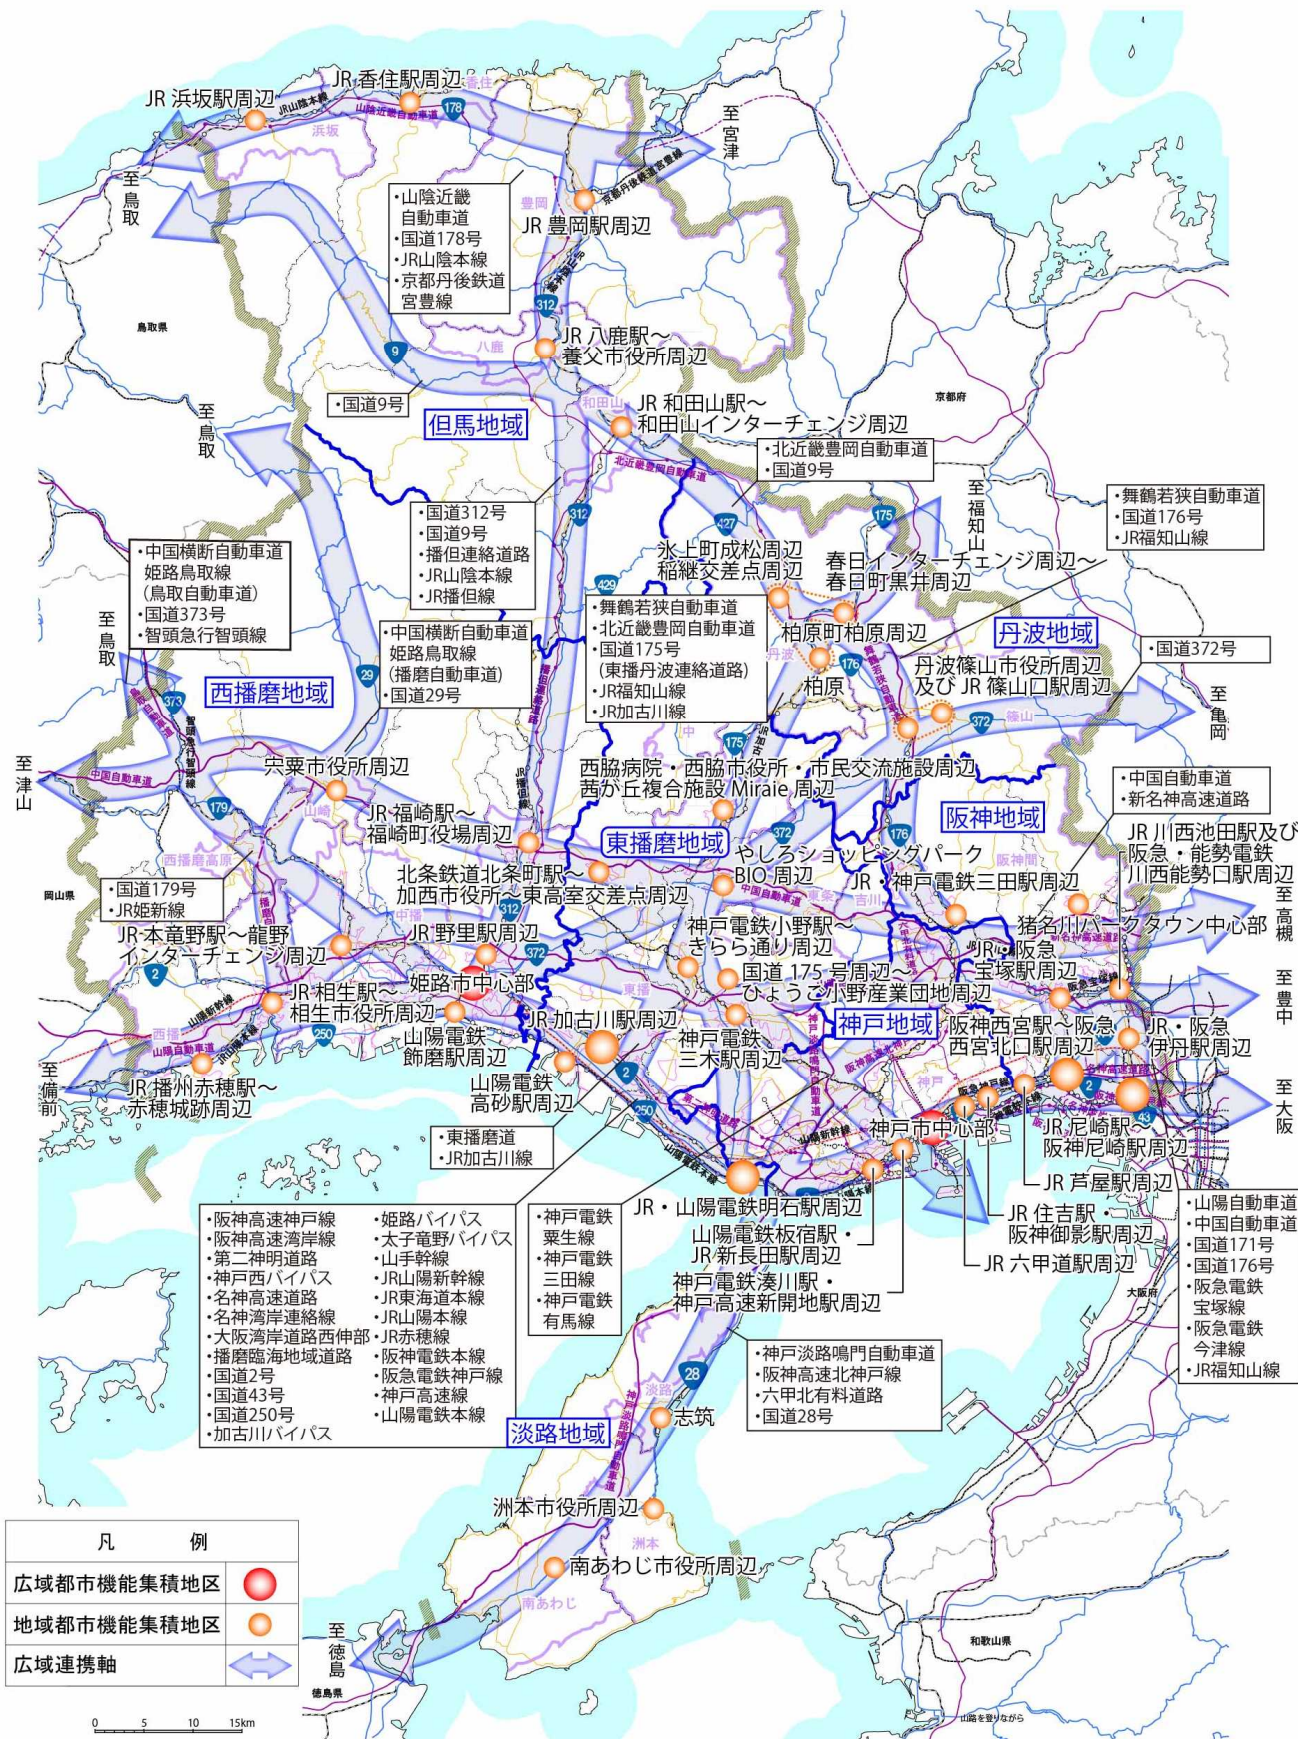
JR 浜坂駅周辺

JR 香住駅周辺

至宮津

至鳥取

・山陰近畿自動車道
・国道178号
・JR山陰本線
・京都丹後鉄道宮豊線

JR 豊岡駅周辺

鳥取県

JR 八鹿駅～養父市役所周辺

・国道9号

但馬地域

JR 和田山駅～和田山インターチェンジ周辺

京都府

至鳥取

・北近畿豊岡自動車道
・国道9号

・舞鶴若狭自動車道
・国道176号
・JR福知山線

至福知山

・国道312号
・国道9号
・播但連絡道路
・JR山陰本線
・JR播但線

・中国横断自動車道姫路鳥取線（鳥取自動車道）
・国道373号
・智頭急行智頭線

氷上町成松周辺
稲継交差点周辺

春日インターチェンジ周辺～春日町黒井周辺

・舞鶴若狭自動車道
・北近畿豊岡自動車道
・国道175号（東播丹波連絡道路）
・JR福知山線
・JR加古川線

柏原町柏原周辺

丹波地域

至鳥取

・中国横断自動車道姫路鳥取線（播磨自動車道）
・国道29号

柏原

丹波篠山市役所周辺及び JR 篠山口駅周辺

・国道372号

至亀岡

西播磨地域

至津山

宍粟市役所周辺

西脇病院・西脇市役所・市民交流施設周辺
茜が丘複合施設 Miraie 周辺

阪神地域

・中国自動車道
・新名神高速道路

JR 福崎駅～福崎町役場周辺

東播磨地域

JR 川西池田駅及び阪急・能勢電鉄川西能勢口駅周辺

やしろショッピングパーク BIO 周辺

JR・神戸電鉄三田駅周辺

岡山県

北条鉄道北条町駅～加西市役所～東高室交差点周辺

至高槻

・国道179号
・JR姫新線

猪名川パークタウン中心部

JR 本竜野駅～龍野インターチェンジ周辺

JR 野里駅周辺

神戸電鉄小野駅～きらら通り周辺

JR・阪急宝塚駅周辺

国道 175 号周辺～ひょうご小野産業団地周辺

至豊中

JR 相生駅～相生市役所周辺

姫路市中心部

JR 加古川駅周辺

神戸地域

阪神西宮駅～阪急西宮北口駅周辺

JR・阪急伊丹駅周辺

山陽電鉄飾磨駅周辺

神戸電鉄三木駅周辺

至備前

JR 播州赤穂駅～赤穂城跡周辺

山陽電鉄高砂駅周辺

至大阪

神戸市中心部

JR 尼崎駅・阪神尼崎駅周辺

・東播磨道
・JR加古川線

JR 芦屋駅周辺

・山陽自動車道
・中国自動車道
・国道171号
・国道176号
・阪急電鉄宝塚線
・阪急電鉄今津線
・JR福知山線

・阪神高速神戸線
・阪神高速湾岸線
・第二神明道路
・神戸西バイパス
・名神高速道路
・名神湾岸連絡線
・大阪湾岸道路西伸部
・播磨臨海地域道路
・国道2号
・国道43号
・国道250号
・加古川バイパス

・姫路バイパス
・太子竜野バイパス
・山手幹線
・JR山陽新幹線
・JR東海道本線
・JR山陽本線
・JR赤穂線
・阪神電鉄本線
・阪急電鉄神戸線
・神戸高速線
・山陽電鉄本線

・神戸電鉄粟生線
・神戸電鉄三田線
・神戸電鉄有馬線

JR・山陽電鉄明石駅周辺

JR 住吉駅・阪神御影駅周辺

山陽電鉄板宿駅・JR 新長田駅周辺

JR 六甲道駅周辺

神戸電鉄湊川駅・神戸高速新開地駅周辺

大阪府

・神戸淡路鳴門自動車道
・阪神高速北神戸線
・六甲北有料道路
・国道28号

淡路地域

志筑

洲本市役所周辺

南あわじ市役所周辺

| 凡　例 | |
|---|---|
| 広域都市機能集積地区 | |
| 地域都市機能集積地区 | |
| 広域連携軸 | |

至徳島

徳島県

和歌山県

0 5 10 15km